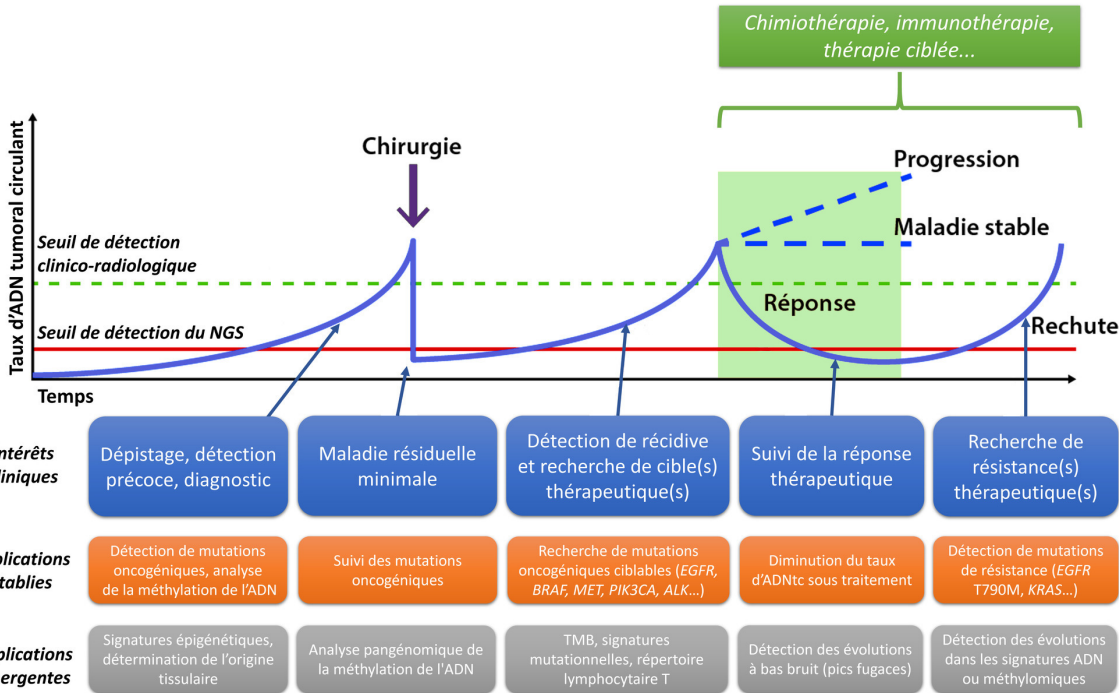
Chimiothérapie, immunothérapie, thérapie ciblée...

Taux d'ADN tumoral circulant

Chirurgie

Progression

Maladie stable

Seuil de détection clinico-radiologique

Réponse

Seuil de détection du NGS

Rechute

Temps

ntérêts liniques

Dépistage, détection précoce, diagnostic

Maladie résiduelle minimale

Détection de récidive et recherche de cible(s) thérapeutique(s)

Suivi de la réponse thérapeutique

Recherche de résistance(s) thérapeutique(s)

plications tablies

Détection de mutations oncogéniques, analyse de la méthylation de l'ADN

Suivi des mutations oncogéniques

Recherche de mutations oncogéniques ciblables (EGFR, BRAF, MET, PIK3CA, ALK...)

Diminution du taux d'ADNtc sous traitement

Détection de mutations de résistance (EGFR T790M, KRAS...)

plications ergentes

Signatures épigénétiques, détermination de l'origine tissulaire

Analyse pangénomique de la méthylation de l'ADN

TMB, signatures mutationnelles, répertoire lymphocytaire T

Détection des évolutions à bas bruit (pics fugaces)

Détection des évolutions dans les signatures ADN ou méthylomiques